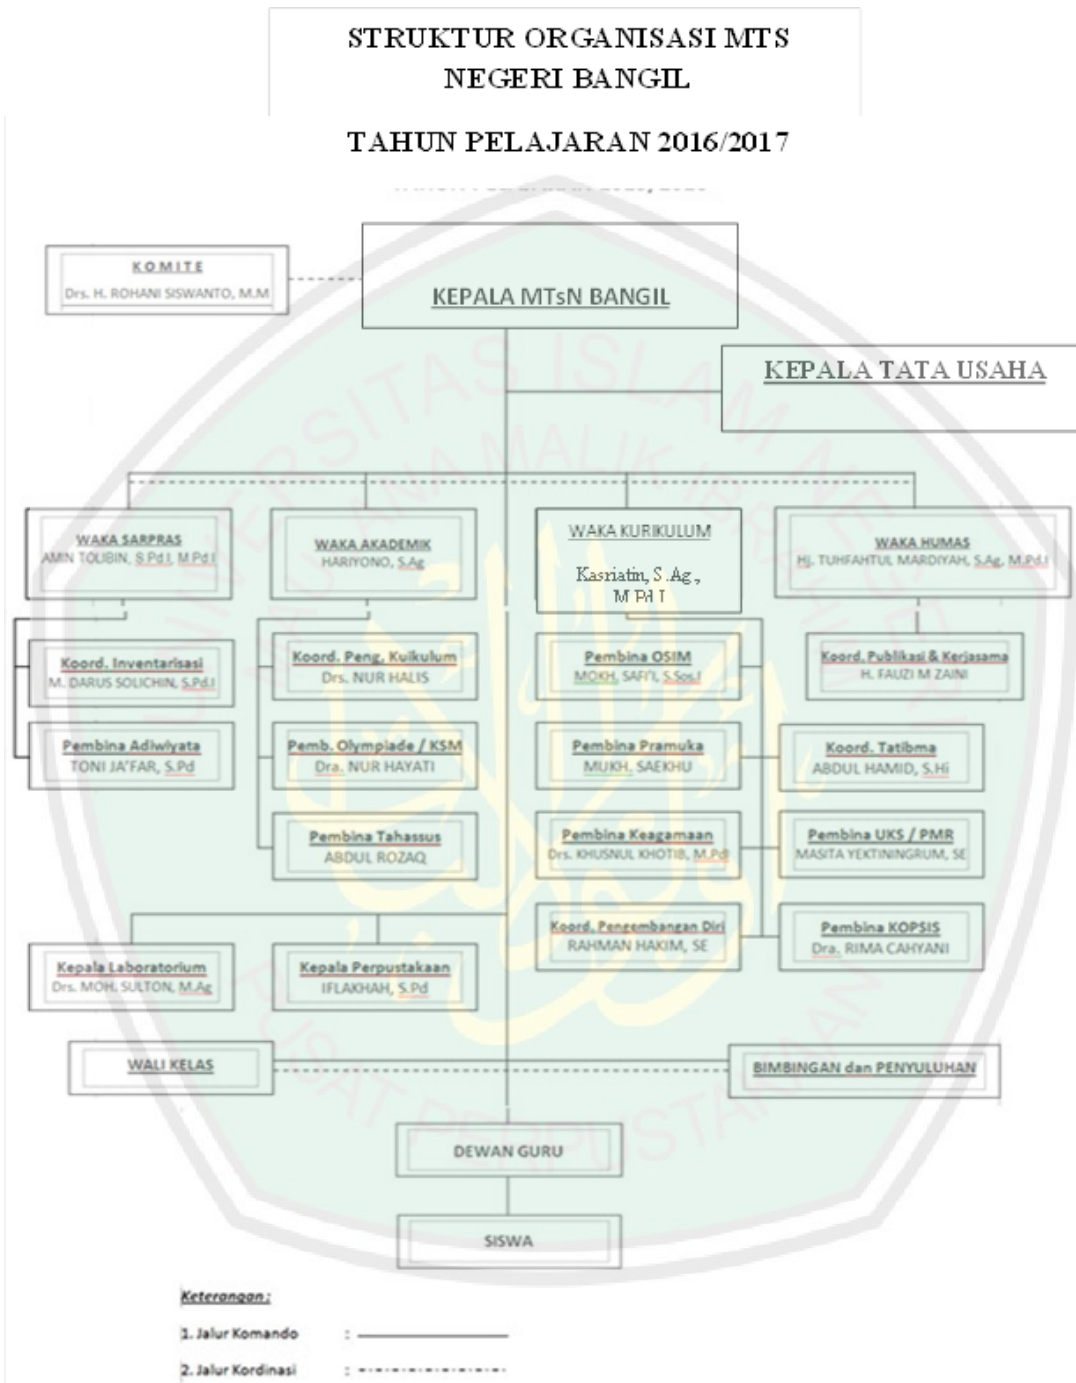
STRUKTUR ORGANISASI MTS NEGERI BANGIL

TAHUN PELAJARAN 2016/2017

KOMITE
Drs. H. ROHANI SISWANTO, M.M

KEPALA MTsN BANGIL

KEPALA TATA USAHA

WAKA SARPRAS
AMIN TOLIBIN, S.Pd.I, M.Pd.I

WAKA AKADEMIK
HARIYONO, S.Ag

WAKA KURIKULUM
Kasriatin, S.Ag., M.Pd.I

WAKA HUMAS
HJ. TUHFAHTUL MARDIYAH, S.Ag, M.Pd.I

Koord. Inventarisasi
M. DARUS SOLICHIN, S.Pd.I

Pembina Adiwiyata
TONI JA'FAR, S.Pd

Koord. Peng. Kuikulum
Drs. NUR HALIS

Pemb. Olympiade / KSM
Dra. NUR HAYATI

Pembina Tahassus
ABDUL ROZAQ

Pembina OSIM
MOKH. SAFI'I, S.Sos.I

Pembina Pramuka
MUKH. SAEKHU

Pembina Keagamaan
Drs. KHUSNUL KHOTIB, M.Pd

Koord. Pengembangan Diri
RAHMAN HAKIM, SE

Koord. Publikasi & Kerjasama
H. FAUZI M ZAINI

Koord. Tatibma
ABDUL HAMID, S.Hi

Pembina UKS / PMR
MASITA YEKTININGRUM, SE

Pembina KOPSIS
Dra. RIMA CAHYANI

Kepala Laboratorium
Drs. MOH. SULTON, M.Ag

Kepala Perpustakaan
IFLAKHAH, S.Pd

WALI KELAS

BIMBINGAN dan PENYULUHAN

DEWAN GURU

SISWA

Keterangan :
1. Jalur Komando :
2. Jalur Kordinasi :